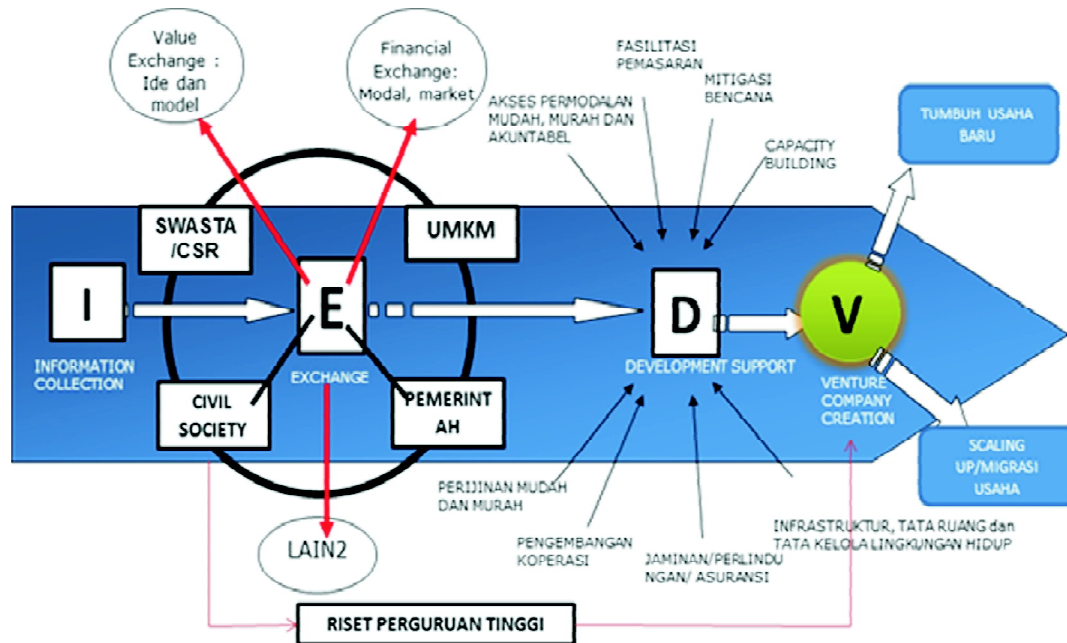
Value Exchange : Ide dan model

Financial Exchange: Modal, market

FASILITASI PEMASARAN

MITIGASI BENCANA

AKSES PERMODALAN MUDAH, MURAH DAN AKUNTABEL

CAPACITY BUILDING

TUMBUH USAHA BARU

SWASTA /CSR

UMKM

I

E

D

V

INFORMATION COLLECTION

EXCHANGE

DEVELOPMENT SUPPORT

VENTURE COMPANY CREATION

CIVIL SOCIETY

PEMERINT AH

SCALING UP/MIGRASI USAHA

PERIJINAN MUDAH DAN MURAH

PENGEMBANGAN KOPERASI

JAMINAN/PERLINDU NGAN/ ASURANSI

INFRASTRUKTUR, TATA RUANG dan TATA KELOLA LINGKUNGAN HIDUP

LAIN2

RISET PERGURUAN TINGGI